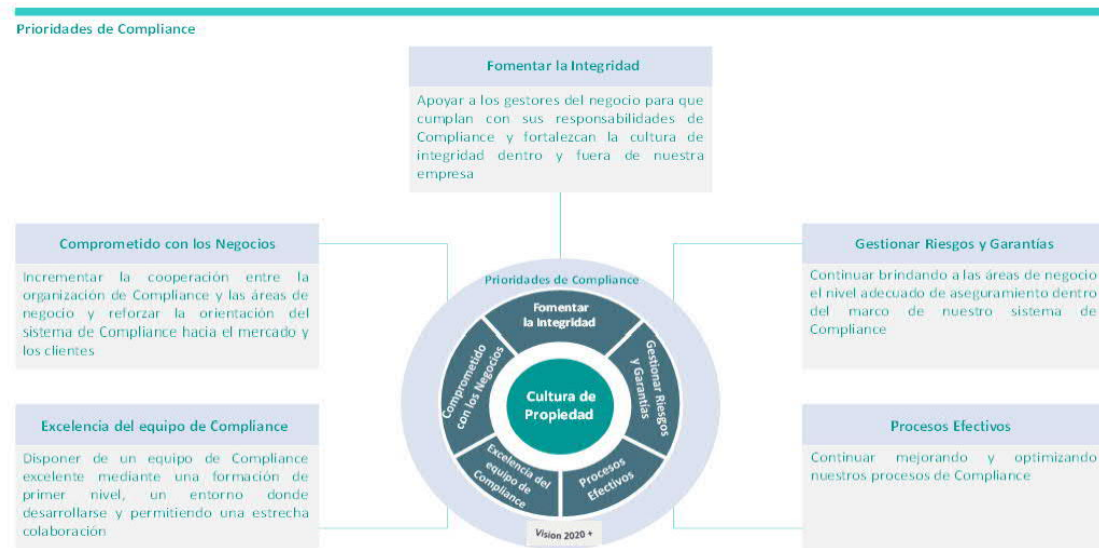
Prioridades de Compliance

Fomentar la Integridad

Apoyar a los gestores del negocio para que cumplan con sus responsabilidades de Compliance y fortalezcan la cultura de integridad dentro y fuera de nuestra empresa

Comprometido con los Negocios

Incrementar la cooperación entre la organización de Compliance y las áreas de negocio y reforzar la orientación del sistema de Compliance hacia el mercado y los clientes

Gestionar Riesgos y Garantías

Continuar brindando a las áreas de negocio el nivel adecuado de aseguramiento dentro del marco de nuestro sistema de Compliance

Prioridades de Compliance

Fomentar la Integridad

Comprometido con los Negocios

Gestionar Riesgos y Garantías

Cultura de Propiedad

Excelencia del equipo de Compliance

Procesos Efectivos

Visión 2020 +

Excelencia del equipo de Compliance

Disponer de un equipo de Compliance excelente mediante una formación de primer nivel, un entorno donde desarrollarse y permitiendo una estrecha colaboración

Procesos Efectivos

Continuar mejorando y optimizando nuestros procesos de Compliance